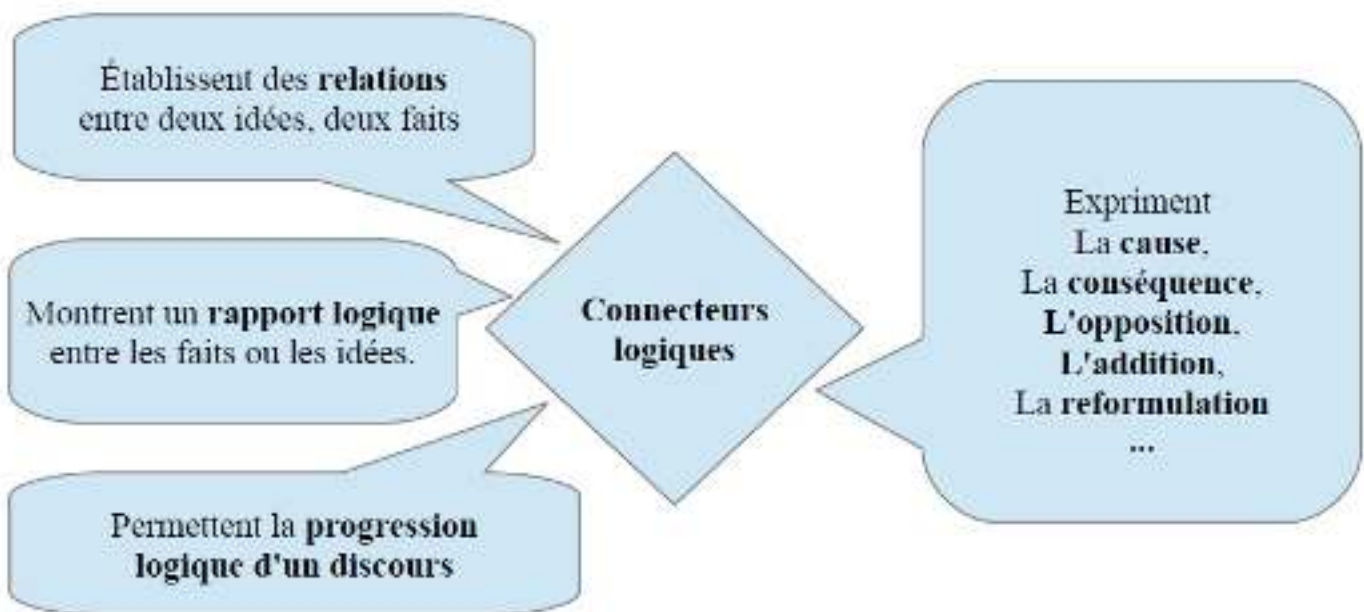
Établissent des relations entre deux idées, deux faits

Montrent un rapport logique entre les faits ou les idées.

Connecteurs logiques

Permettent la progression logique d'un discours

Expriment
La cause,
La conséquence,
L'opposition,
L'addition,
La reformulation
...